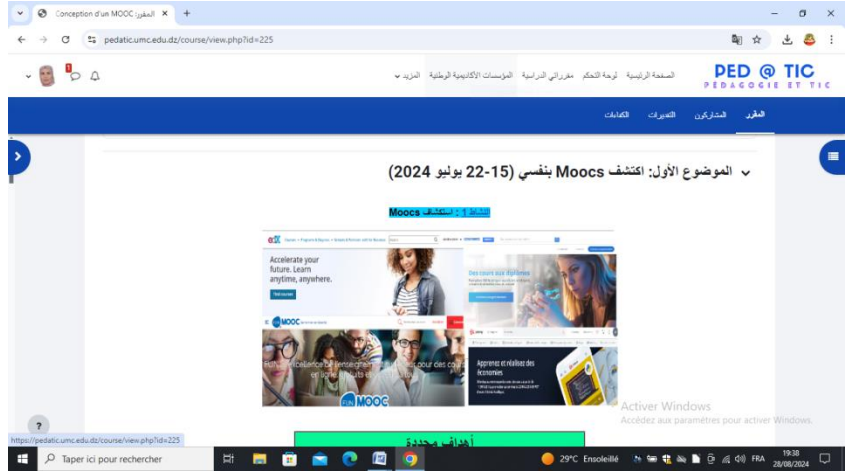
Conception d'un MOOC المقرر: ×
pedatic.umc.edu.dz/course/view.php?id=225

PED @ TIC
PEDAGOGIE ET TIC

الصفحة الرئيسية لوحة التحكم مقرراتي الدراسية المؤسسات الأكاديمية الوطنية المزيد

المقرر المشاركون التقديرات الكفاءات

الموضوع الأول: اكتشف Moocs بنفسي (15-22 يوليو 2024)

النشاط 1 : استكشاف Moocs

Accelerate your future. Learn anytime, anywhere.

Des cours aux diplômes

MOOC

Apprenez et réalisez des économies

MOOC

أهداف محددة

Activer Windows
Accédez aux paramètres pour activer Windows.

https://pedatic.umc.edu.dz/course/view.php?id=225

Taper ici pour rechercher

29°C Ensoleillé FRA 19:38 28/08/2024